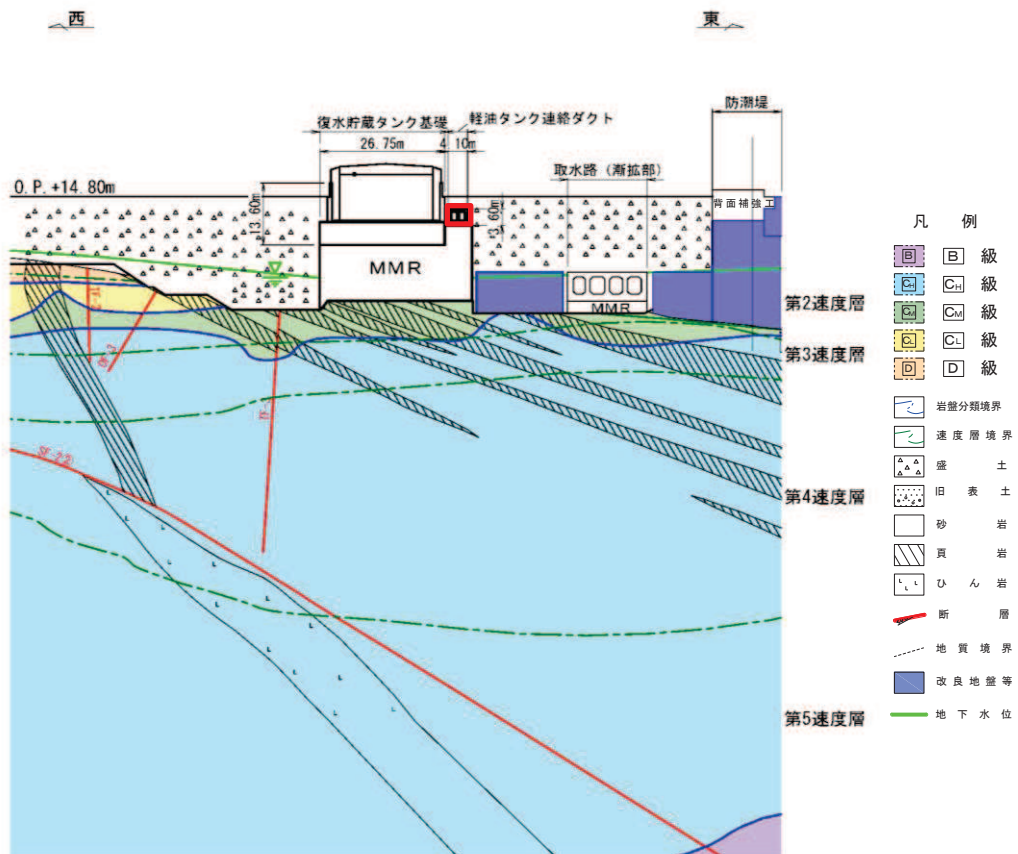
西

東

防潮堤

復水貯蔵タンク基礎

軽油タンク連絡ダクト

26.75m

4.10m

取水路（漸拡部）

O.P.+14.80m

13.60m

13.60m

背面補強工

MMR

MMR

第2速度層

第3速度層

第4速度層

第5速度層

凡例

B　B級

CH　CH級

CM　CM級

CL　CL級

D　D級

岩盤分類境界

速度層境界

盛土

旧表土

砂岩

頁岩

ひん岩

断層

地質境界

改良地盤等

地下水位